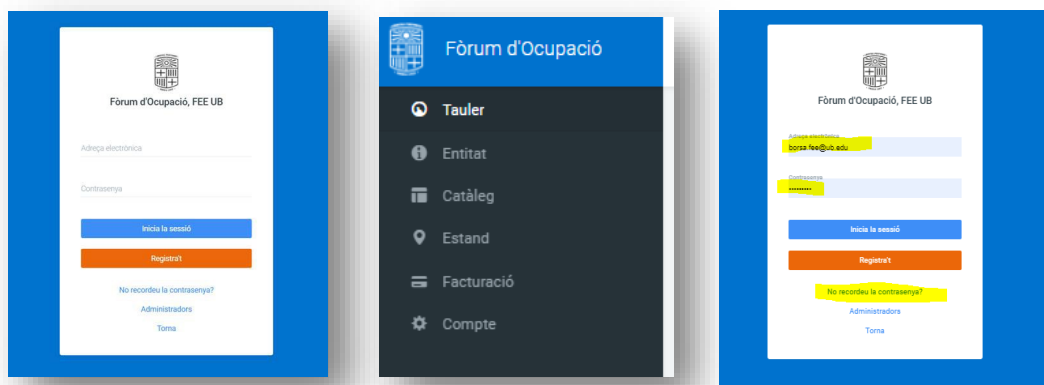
Fòrum d'Ocupació, FEE UB

Adreça electrònica

Contrasenya

Inicia la sessió

Registra't

No recordeu la contrasenya?

Administradors

Torna

Fòrum d'Ocupació

Tauler

Entitat

Catàleg

Estand

Facturació

Compte

Fòrum d'Ocupació, FEE UB

Adreça electrònica

borsa.fee@ub.edu

Contrasenya

••••••••••

Inicia la sessió

Registra't

No recordeu la contrasenya?

Administradors

Torna